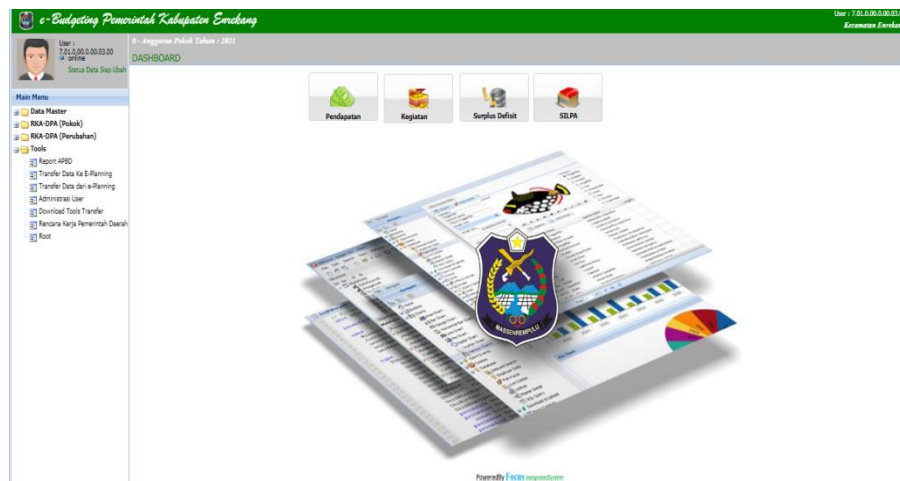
e-Budgeting Pemerintah Kabupaten Enrekang

User : 7.01.0.00.0.00.03.0
Kecamatan Enrekan

User :
7.01.0.00.0.00.03.00
online
Status Data Siap Ubah

# - Anggaran Pokok Tahun : 2021
DASHBOARD

Main Menu
Data Master
RKA-DPA (Pokok)
RKA-DPA (Perubahan)
Tools
Report APBD
Transfer Data Ke E-Planning
Transfer Data dari e-Planning
Administrasi User
Download Tools Transfer
Rencana Kerja Pemerintah Daerah
Root

Pendapatan
Kegiatan
Surplus Defisit
SILPA

MASSENREMPULU

Poweredby Focus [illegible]